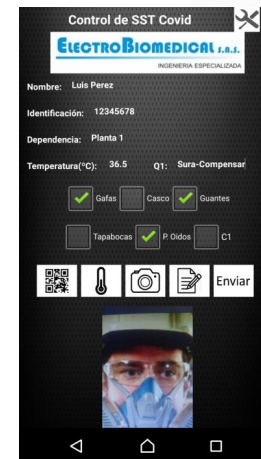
Control de SST Covid

ELECTROBIOMEDICAL S.A.S.
INGENIERIA ESPECIALIZADA

Nombre: Luis Perez

Identificación: 12345678

Dependencia: Planta 1

Temperatura(°C): 36.5 Q1: Sura-Compensar

Gafas Casco Guantes

Tapabocas P. Oidos C1

Enviar